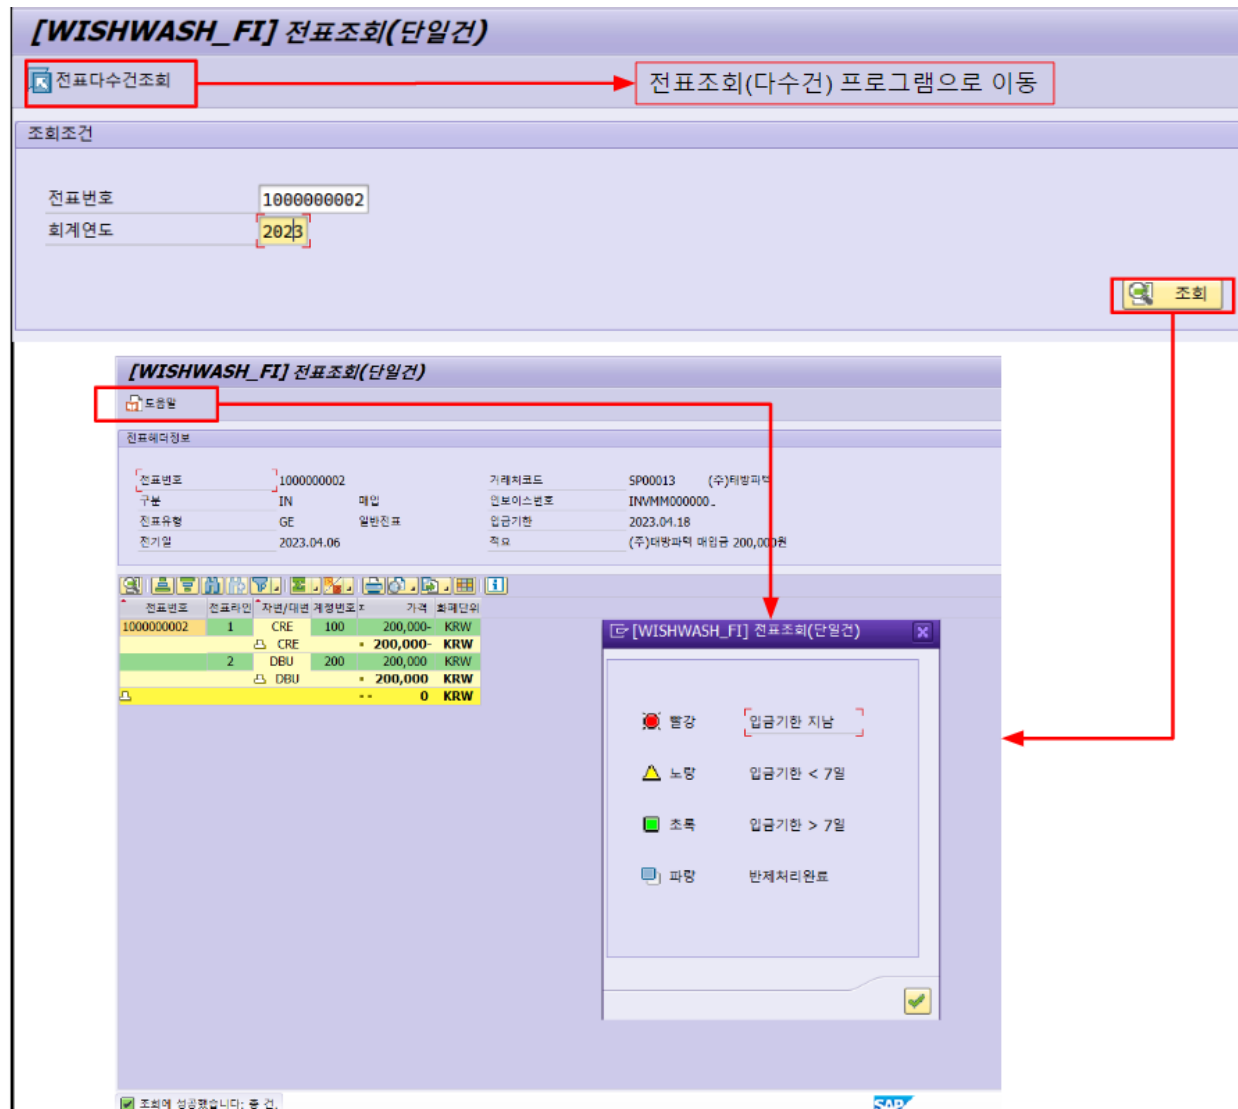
[WISHWASH_FI] 전표조회(단일건)

전표다수건조회

전표조회(다수건) 프로그램으로 이동

조회조건

전표번호 1000000002
회계연도 2023

조회

[WISHWASH_FI] 전표조회(단일건)

도움말

전표헤더정보

전표번호 1000000002
구분 IN 매입
전표유형 GE 일반전표
전기일 2023.04.06

거래처코드 SP00013 (주)태방파텍
인보이스번호 INVMM000000
입금기한 2023.04.18
적요 (주)태방파텍 매입금 200,000원

| 전표번호 | 전표라인 | 차변/대변 | 계정번호 | Σ | 가격 | 화폐단위 |
|---|---|---|---|---|---|---|
| 1000000002 | 1 | CRE | 100 | | 200,000- | KRW |
| | | CRE | | • | 200,000- | KRW |
| | 2 | DBU | 200 | | 200,000 | KRW |
| | | DBU | | • | 200,000 | KRW |
| | | | | •• | 0 | KRW |

[WISHWASH_FI] 전표조회(단일건)

빨강 입금기한 지남
노랑 입금기한 < 7일
초록 입금기한 > 7일
파랑 반제처리완료

조회에 성공했습니다: 총 건.

SAP